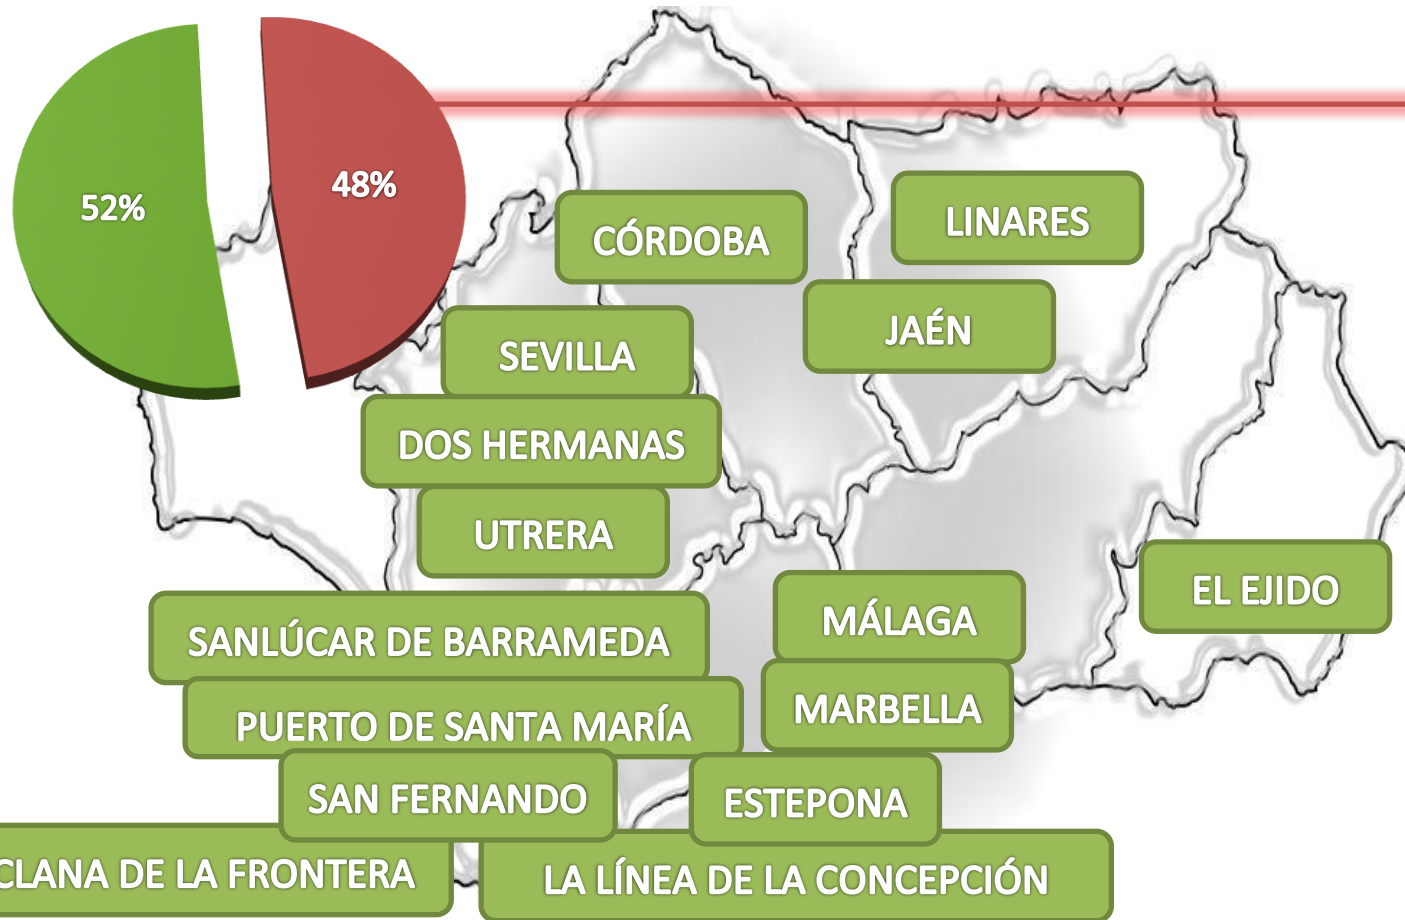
52%

48%

CÓRDOBA

LINARES

JAÉN

SEVILLA

DOS HERMANAS

UTRERA

EL EJIDO

SANLÚCAR DE BARRAMEDA

MÁLAGA

PUERTO DE SANTA MARÍA

MARBELLA

SAN FERNANDO

ESTEPONA

CLANA DE LA FRONTERA

LA LÍNEA DE LA CONCEPCIÓN